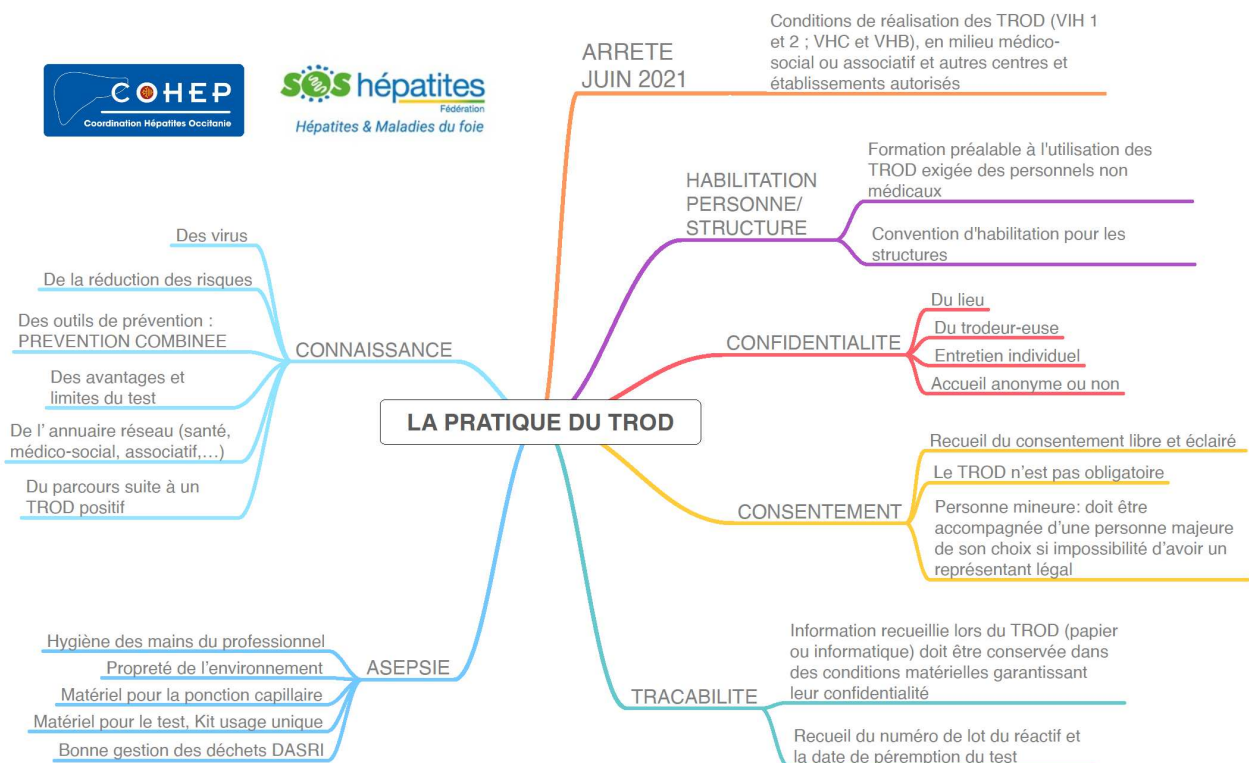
COHEP
Coordination Hépatites Occitanie

SOS hépatites
Fédération
Hépatites & Maladies du foie

LA PRATIQUE DU TROD

ARRETE JUIN 2021
Conditions de réalisation des TROD (VIH 1 et 2 ; VHC et VHB), en milieu médico-social ou associatif et autres centres et établissements autorisés

HABILITATION PERSONNE/ STRUCTURE
Formation préalable à l'utilisation des TROD exigée des personnels non médicaux
Convention d'habilitation pour les structures

CONFIDENTIALITE
Du lieu
Du trodeur-euse
Entretien individuel
Accueil anonyme ou non

CONSENTEMENT
Recueil du consentement libre et éclairé
Le TROD n'est pas obligatoire
Personne mineure: doit être accompagnée d'une personne majeure de son choix si impossibilité d'avoir un représentant légal

TRACABILITE
Information recueillie lors du TROD (papier ou informatique) doit être conservée dans des conditions matérielles garantissant leur confidentialité
Recueil du numéro de lot du réactif et la date de péremption du test

CONNAISSANCE
Des virus
De la réduction des risques
Des outils de prévention : PREVENTION COMBINEE
Des avantages et limites du test
De l' annuaire réseau (santé, médico-social, associatif,…)
Du parcours suite à un TROD positif

ASEPSIE
Hygiène des mains du professionnel
Propreté de l'environnement
Matériel pour la ponction capillaire
Matériel pour le test, Kit usage unique
Bonne gestion des déchets DASRI